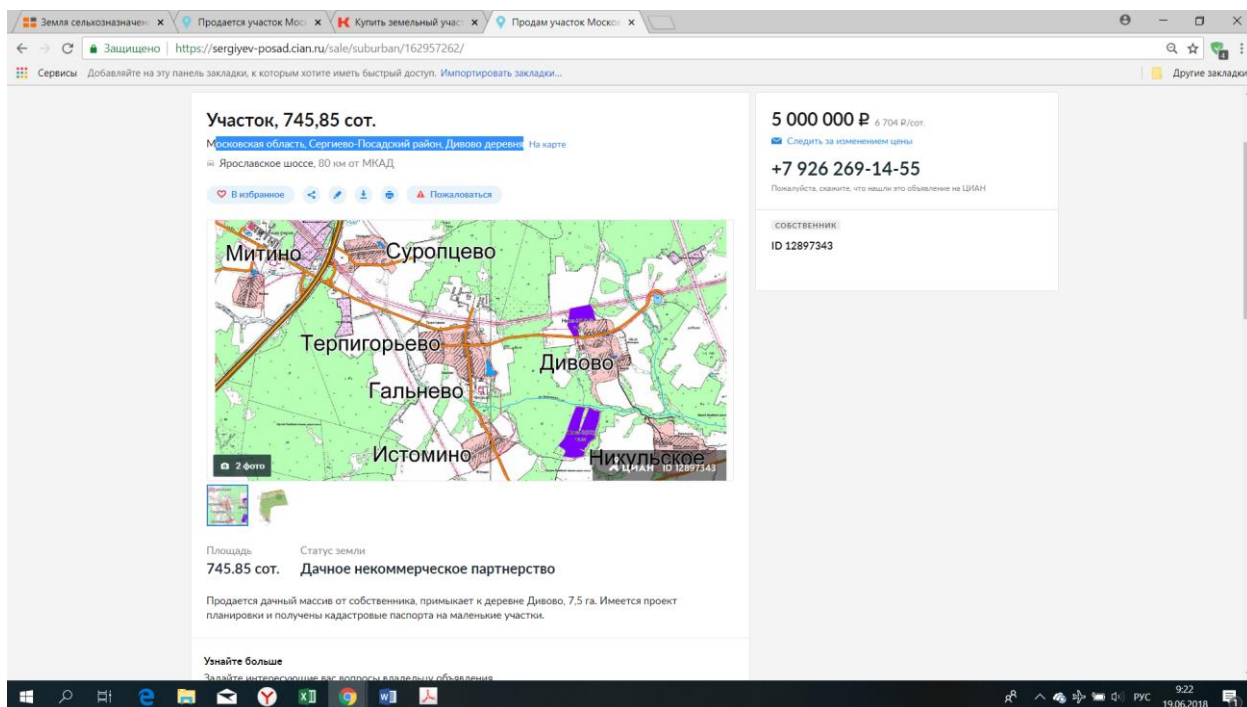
Земля сельхозназначен × Продается участок Мос × Купить земельный учас × Продам участок Москов ×

Защищено | https://sergiyev-posad.cian.ru/sale/suburban/162957262/

Сервисы Добавляйте на эту панель закладки, к которым хотите иметь быстрый доступ. Импортировать закладки...

Другие закладки

Участок, 745,85 сот.

Московская область, Сергиево-Посадский район, Дивово деревня На карте

Ярославское шоссе, 80 км от МКАД

В избранное Пожаловаться

Митино Суропцево Терпигорьево Дивово Гальнево Истомино Нихульское

2 фото

ЦИАН ID 12897343

Площадь
745.85 сот.

Статус земли
Дачное некоммерческое партнерство

Продается дачный массив от собственника, примыкает к деревне Дивово, 7,5 га. Имеется проект планировки и получены кадастровые паспорта на маленькие участки.

Узнайте больше

Задайте интересующие вас вопросы владельцу объявления

5 000 000 ₽ 6 704 ₽/сот.

Следить за изменением цены

+7 926 269-14-55

Пожалуйста, скажите, что нашли это объявление на ЦИАН

СОБСТВЕННИК

ID 12897343

РУС 9:22 19.06.2018